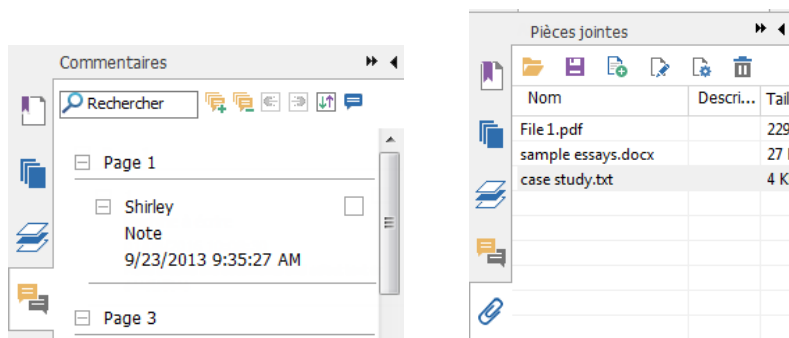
Commentaires

Rechercher

Page 1

Shirley
Note
9/23/2013 9:35:27 AM

Page 3

Pièces jointes

| Nom | Descri... | Taill |
|---|---|---|
| File 1.pdf | | 229 |
| sample essays.docx | | 27 |
| case study.txt | | 4 K |